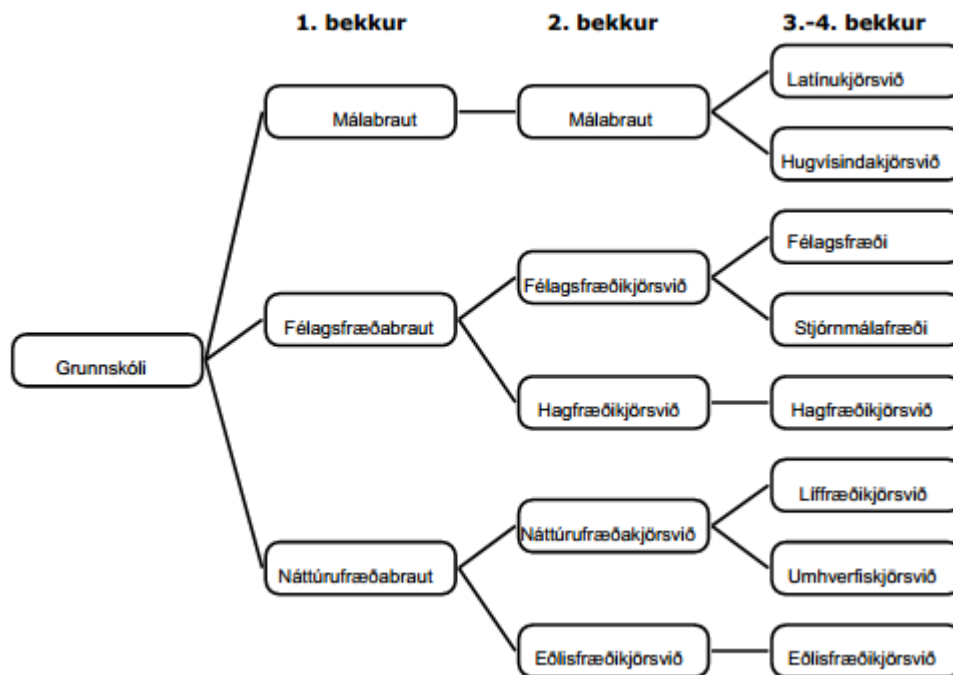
1. bekkur

2. bekkur

3.-4. bekkur

Grunnskóli

Málabraut

Félagsfræðabraut

Náttúrufræðabraut

Málabraut

Félagsfræðikjörsvið

Hagfræðikjörsvið

Náttúrufræðakjörsvið

Eðlisfræðikjörsvið

Latínukjörsvið

Hugvísindakjörsvið

Félagsfræði

Stjórnmálafræði

Hagfræðikjörsvið

Líffræðikjörsvið

Umhverfiskjörsvið

Eðlisfræðikjörsvið